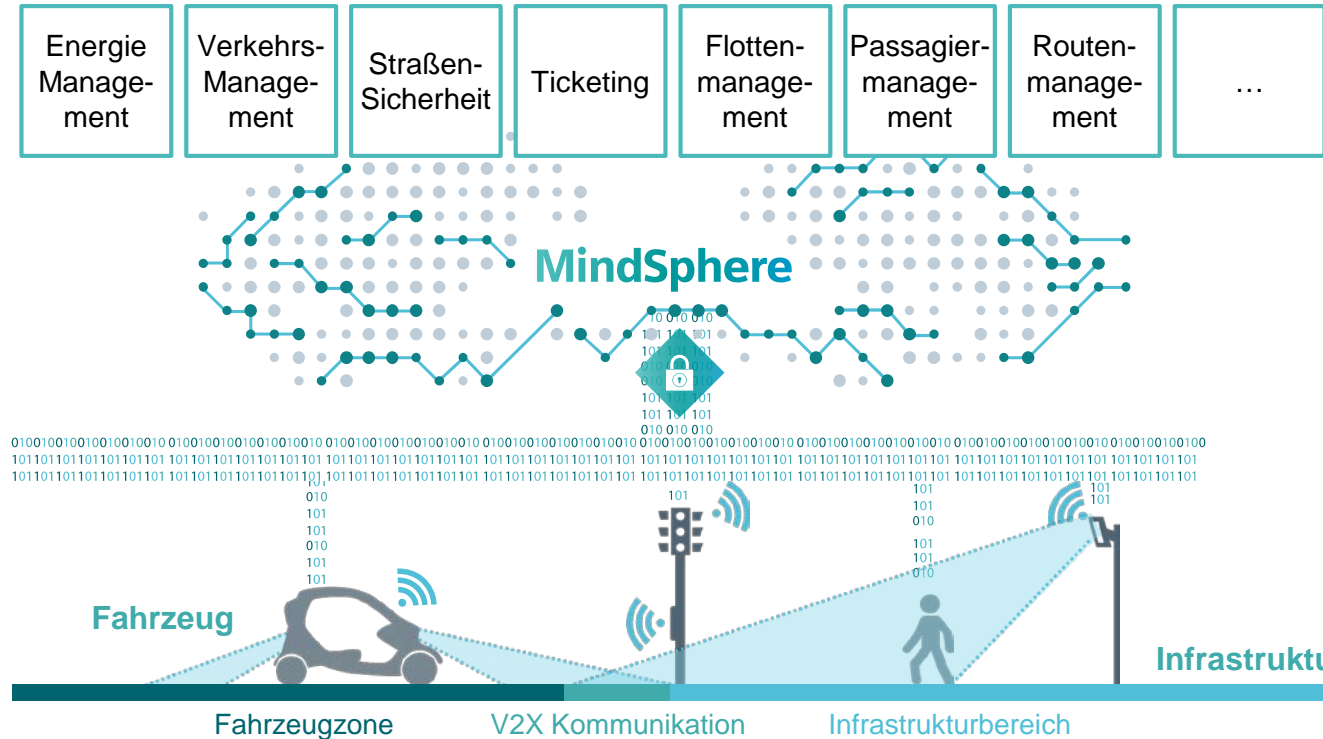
Energie Management

Verkehrs-Management

Straßen-Sicherheit

Ticketing

Flottenmanagement

Passagiermanagement

Routenmanagement

…

MindSphere

Fahrzeug

Infrastruktu

Fahrzeugzone

V2X Kommunikation

Infrastrukturbereich